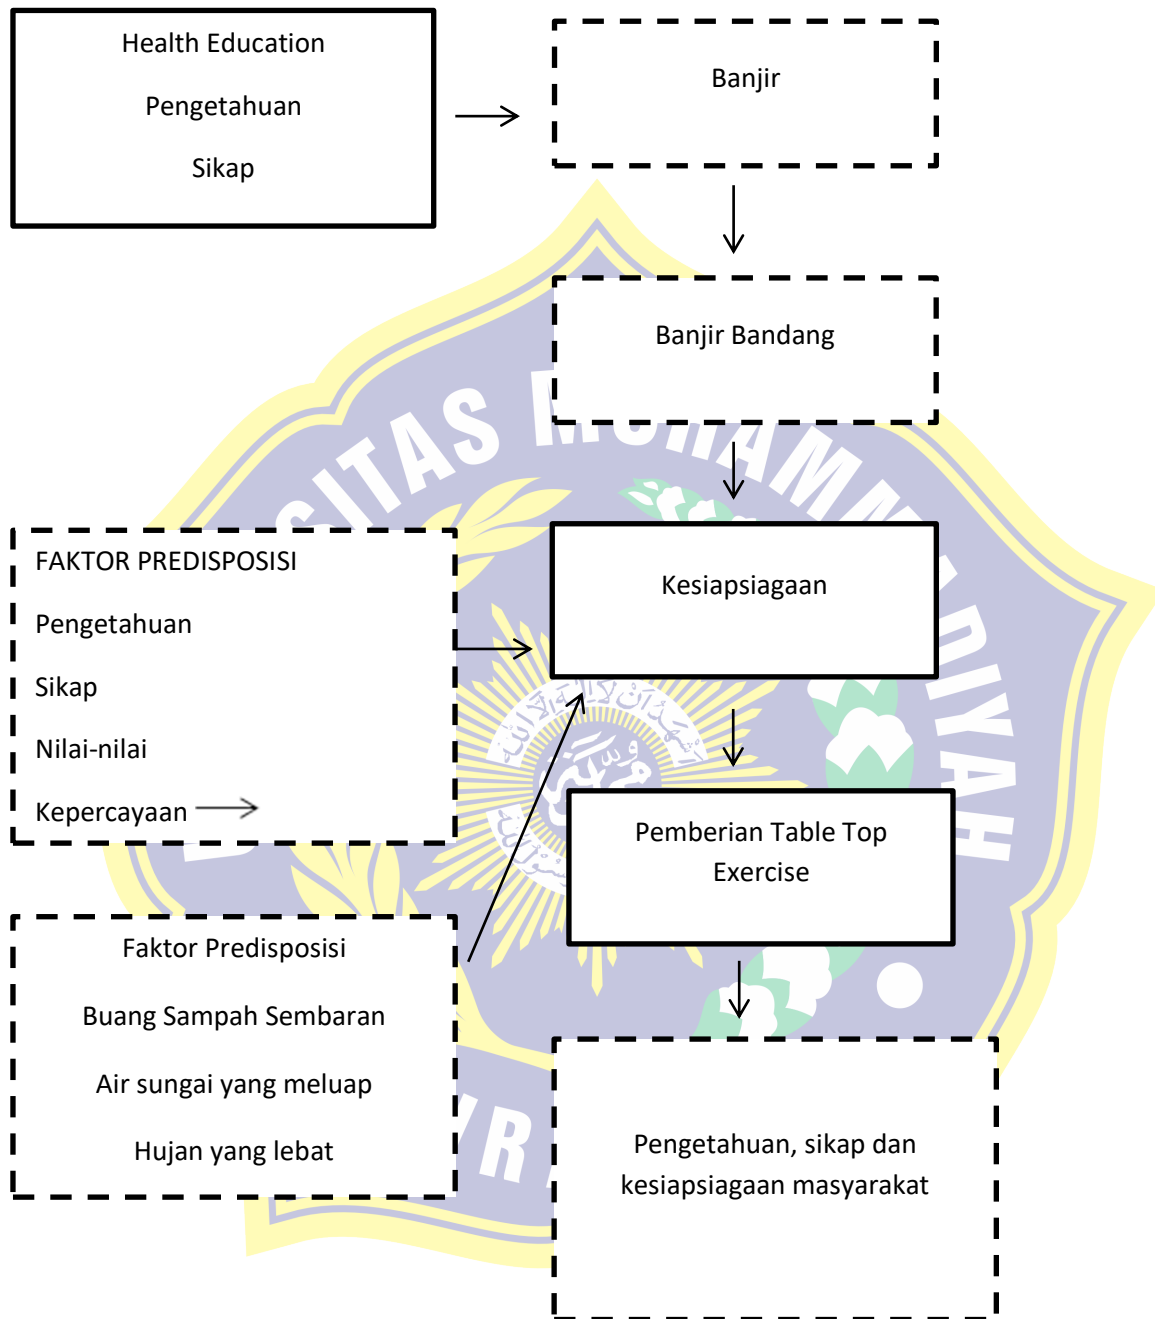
Health Education

Pengetahuan

Sikap

Banjir

Banjir Bandang

FAKTOR PREDISPOSISI

Pengetahuan

Sikap

Nilai-nilai

Kepercayaan

Kesiapsiagaan

Pemberian Table Top Exercise

Faktor Predisposisi

Buang Sampah Sembaran

Air sungai yang meluap

Hujan yang lebat

Pengetahuan, sikap dan kesiapsiagaan masyarakat

SITAS MUHAMMADIYAH